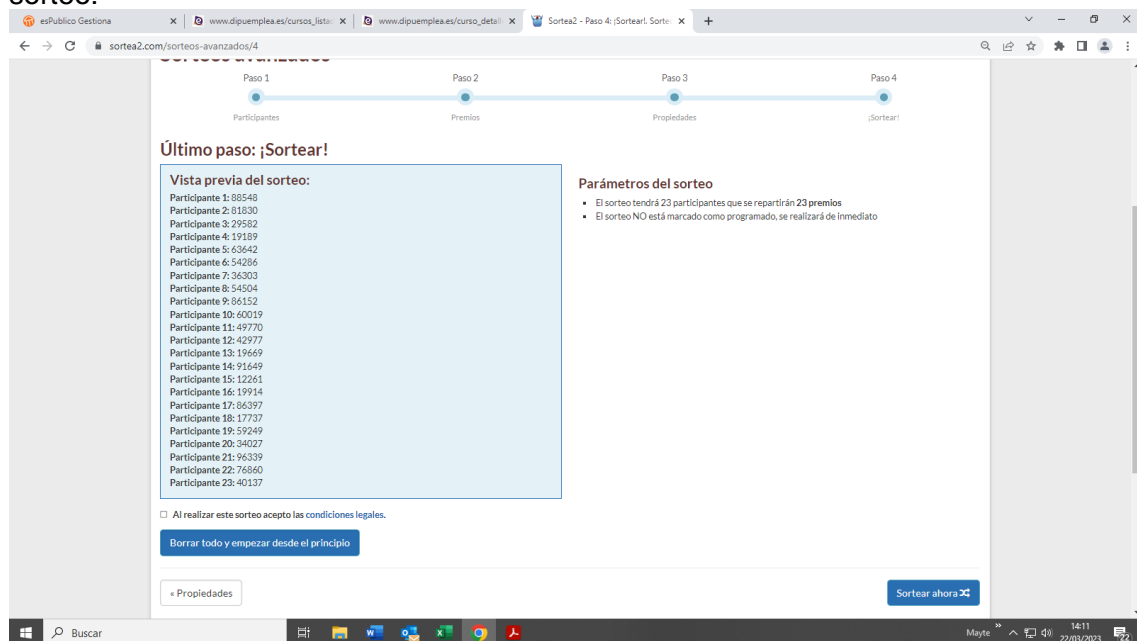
sorteo.

esPublico Gestiona
www.dipuemplea.es/cursos_lista
www.dipuemplea.es/curso_detall
Sortea2 - Paso 4: ¡Sortear!. Sorte

sortea2.com/sorteos-avanzados/4

Sorteos avanzados

Paso 1
Participantes

Paso 2
Premios

Paso 3
Propiedades

Paso 4
¡Sortear!

Último paso: ¡Sortear!

Vista previa del sorteo:

**Participante 1:** 88548
**Participante 2:** 81830
**Participante 3:** 29582
**Participante 4:** 19189
**Participante 5:** 63642
**Participante 6:** 54286
**Participante 7:** 36303
**Participante 8:** 54504
**Participante 9:** 86152
**Participante 10:** 60019
**Participante 11:** 49770
**Participante 12:** 42977
**Participante 13:** 19669
**Participante 14:** 91649
**Participante 15:** 12261
**Participante 16:** 19914
**Participante 17:** 86397
**Participante 18:** 17737
**Participante 19:** 59249
**Participante 20:** 34027
**Participante 21:** 96339
**Participante 22:** 76860
**Participante 23:** 40137

Parámetros del sorteo

- El sorteo tendrá 23 participantes que se repartirán **23 premios**
- El sorteo NO está marcado como programado, se realizará de inmediato

Al realizar este sorteo acepto las condiciones legales.

Borrar todo y empezar desde el principio

« Propiedades

Sortear ahora

Buscar

Mayte 14:11 22/03/2023